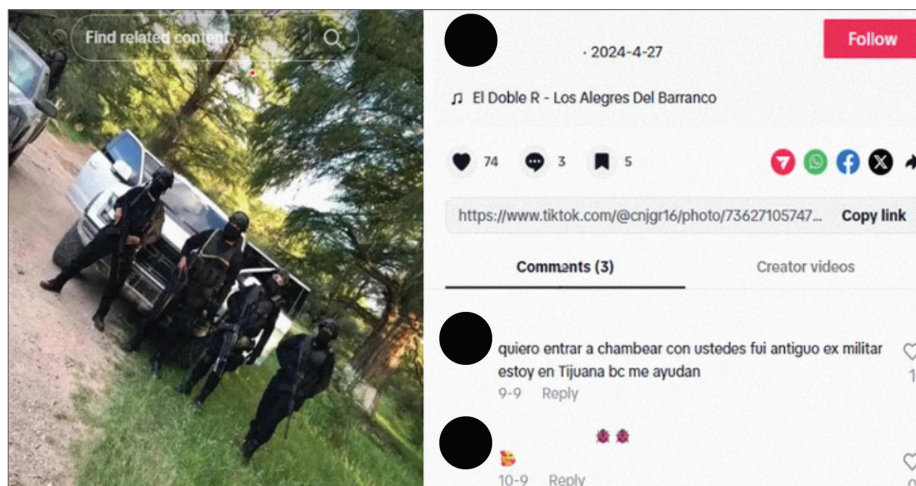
Find related content

· 2024-4-27

Follow

♫ El Doble R - Los Alegres Del Barranco

74 3 5

https://www.tiktok.com/@cnjgr16/photo/73627105747...

Copy link

Comments (3)

Creator videos

quiero entrar a chambear con ustedes fui antiguo ex militar estoy en Tijuana bc me ayudan

9-9 Reply

10-9 Reply